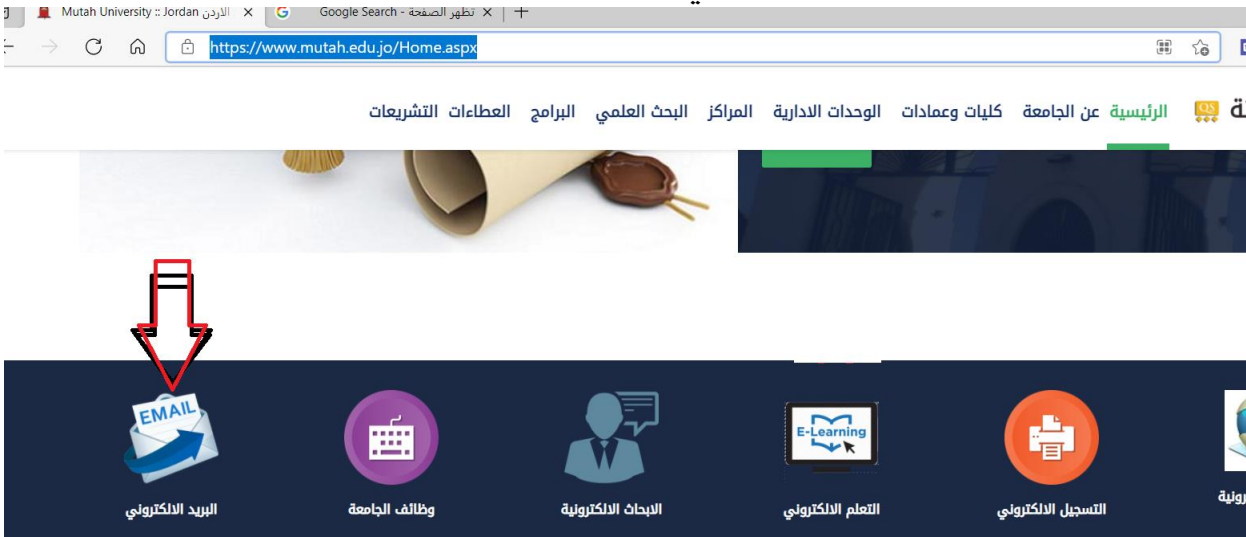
Mutah University :: Jordan الاردن ×
تظهر الصفحة - Google Search ×
+
https://www.mutah.edu.jo/Home.aspx

الرئيسية عن الجامعة كليات وعمادات الوحدات الادارية المراكز البحث العلمي البرامج العطاءات التشريعات

EMAIL
البريد الالكتروني
وظائف الجامعة
الابحاث الالكترونية
E-Learning
التعلم الالكتروني
التسجيل الالكتروني
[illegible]رونية